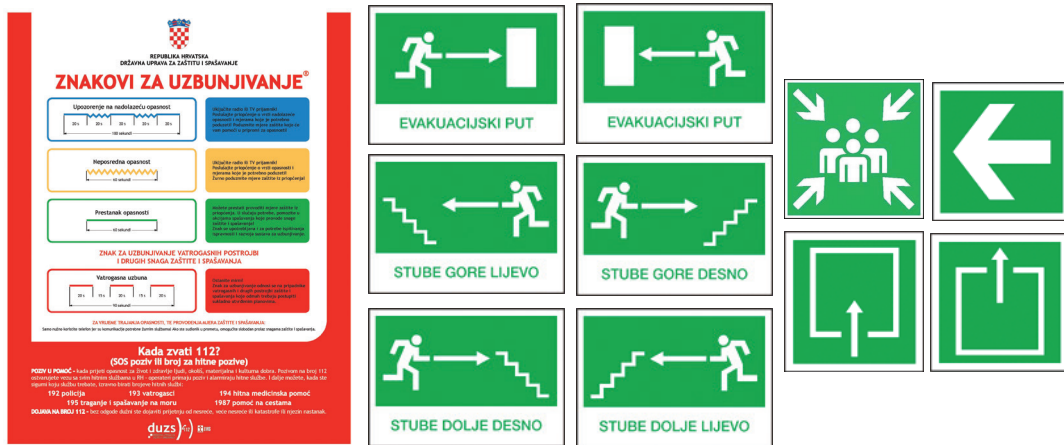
REPUBLIKA HRVATSKA
DRŽAVNA UPRAVA ZA ZAŠTITU I SPAŠAVANJE

ZNAKOVI ZA UZBUNJIVANJE®

Upozorenje na nadolazeću opasnost

20 s 20 s 20 s 20 s 20 s
100 sekundi

Uključite radio ili TV prijamnik! Postupajte prema uputama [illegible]

Neposredna opasnost

60 sekundi

Uključite radio ili TV prijamnik! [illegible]

Prestanak opasnosti

60 sekundi

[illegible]

ZNAK ZA UZBUNJIVANJE VATROGASNIH POSTROJBI I DRUGIH SNAGA ZAŠTITE I SPAŠAVANJA

Vatrogasna uzbuna

20 s 15 s 20 s 15 s 20 s
90 sekundi

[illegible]

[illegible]

Kada zvati 112?
(SOS poziv ili broj za hitne pozive)

POZIV U POMOĆ – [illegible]

192 policija 193 vatrogasci 194 hitna medicinska pomoć
195 traganje i spašavanje na moru 1987 pomoć na cestama

DOJAVA NA BROJ 112 – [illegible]

duzs

EVAKUACIJSKI PUT

EVAKUACIJSKI PUT

STUBE GORE LIJEVO

STUBE GORE DESNO

STUBE DOLJE DESNO

STUBE DOLJE LIJEVO